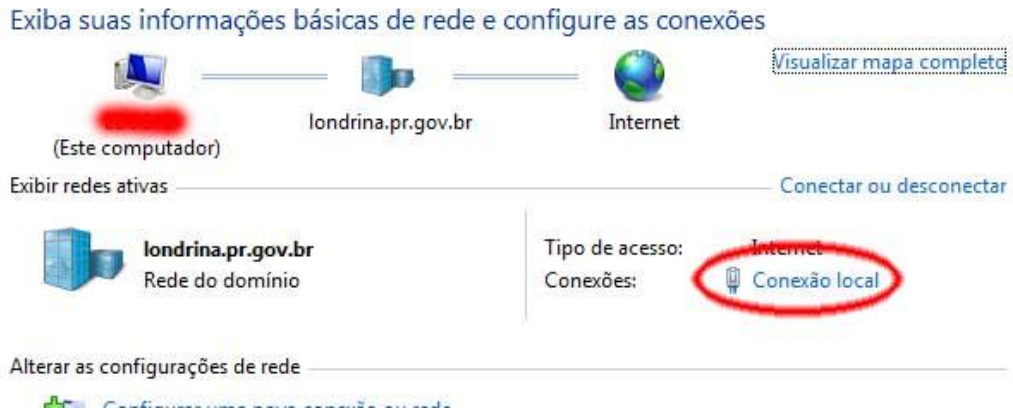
Exiba suas informações básicas de rede e configure as conexões

Visualizar mapa completo

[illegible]
(Este computador)

londrina.pr.gov.br

Internet

Exibir redes ativas

Conectar ou desconectar

londrina.pr.gov.br
Rede do domínio

Tipo de acesso: Internet
Conexões: Conexão local

Alterar as configurações de rede

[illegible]